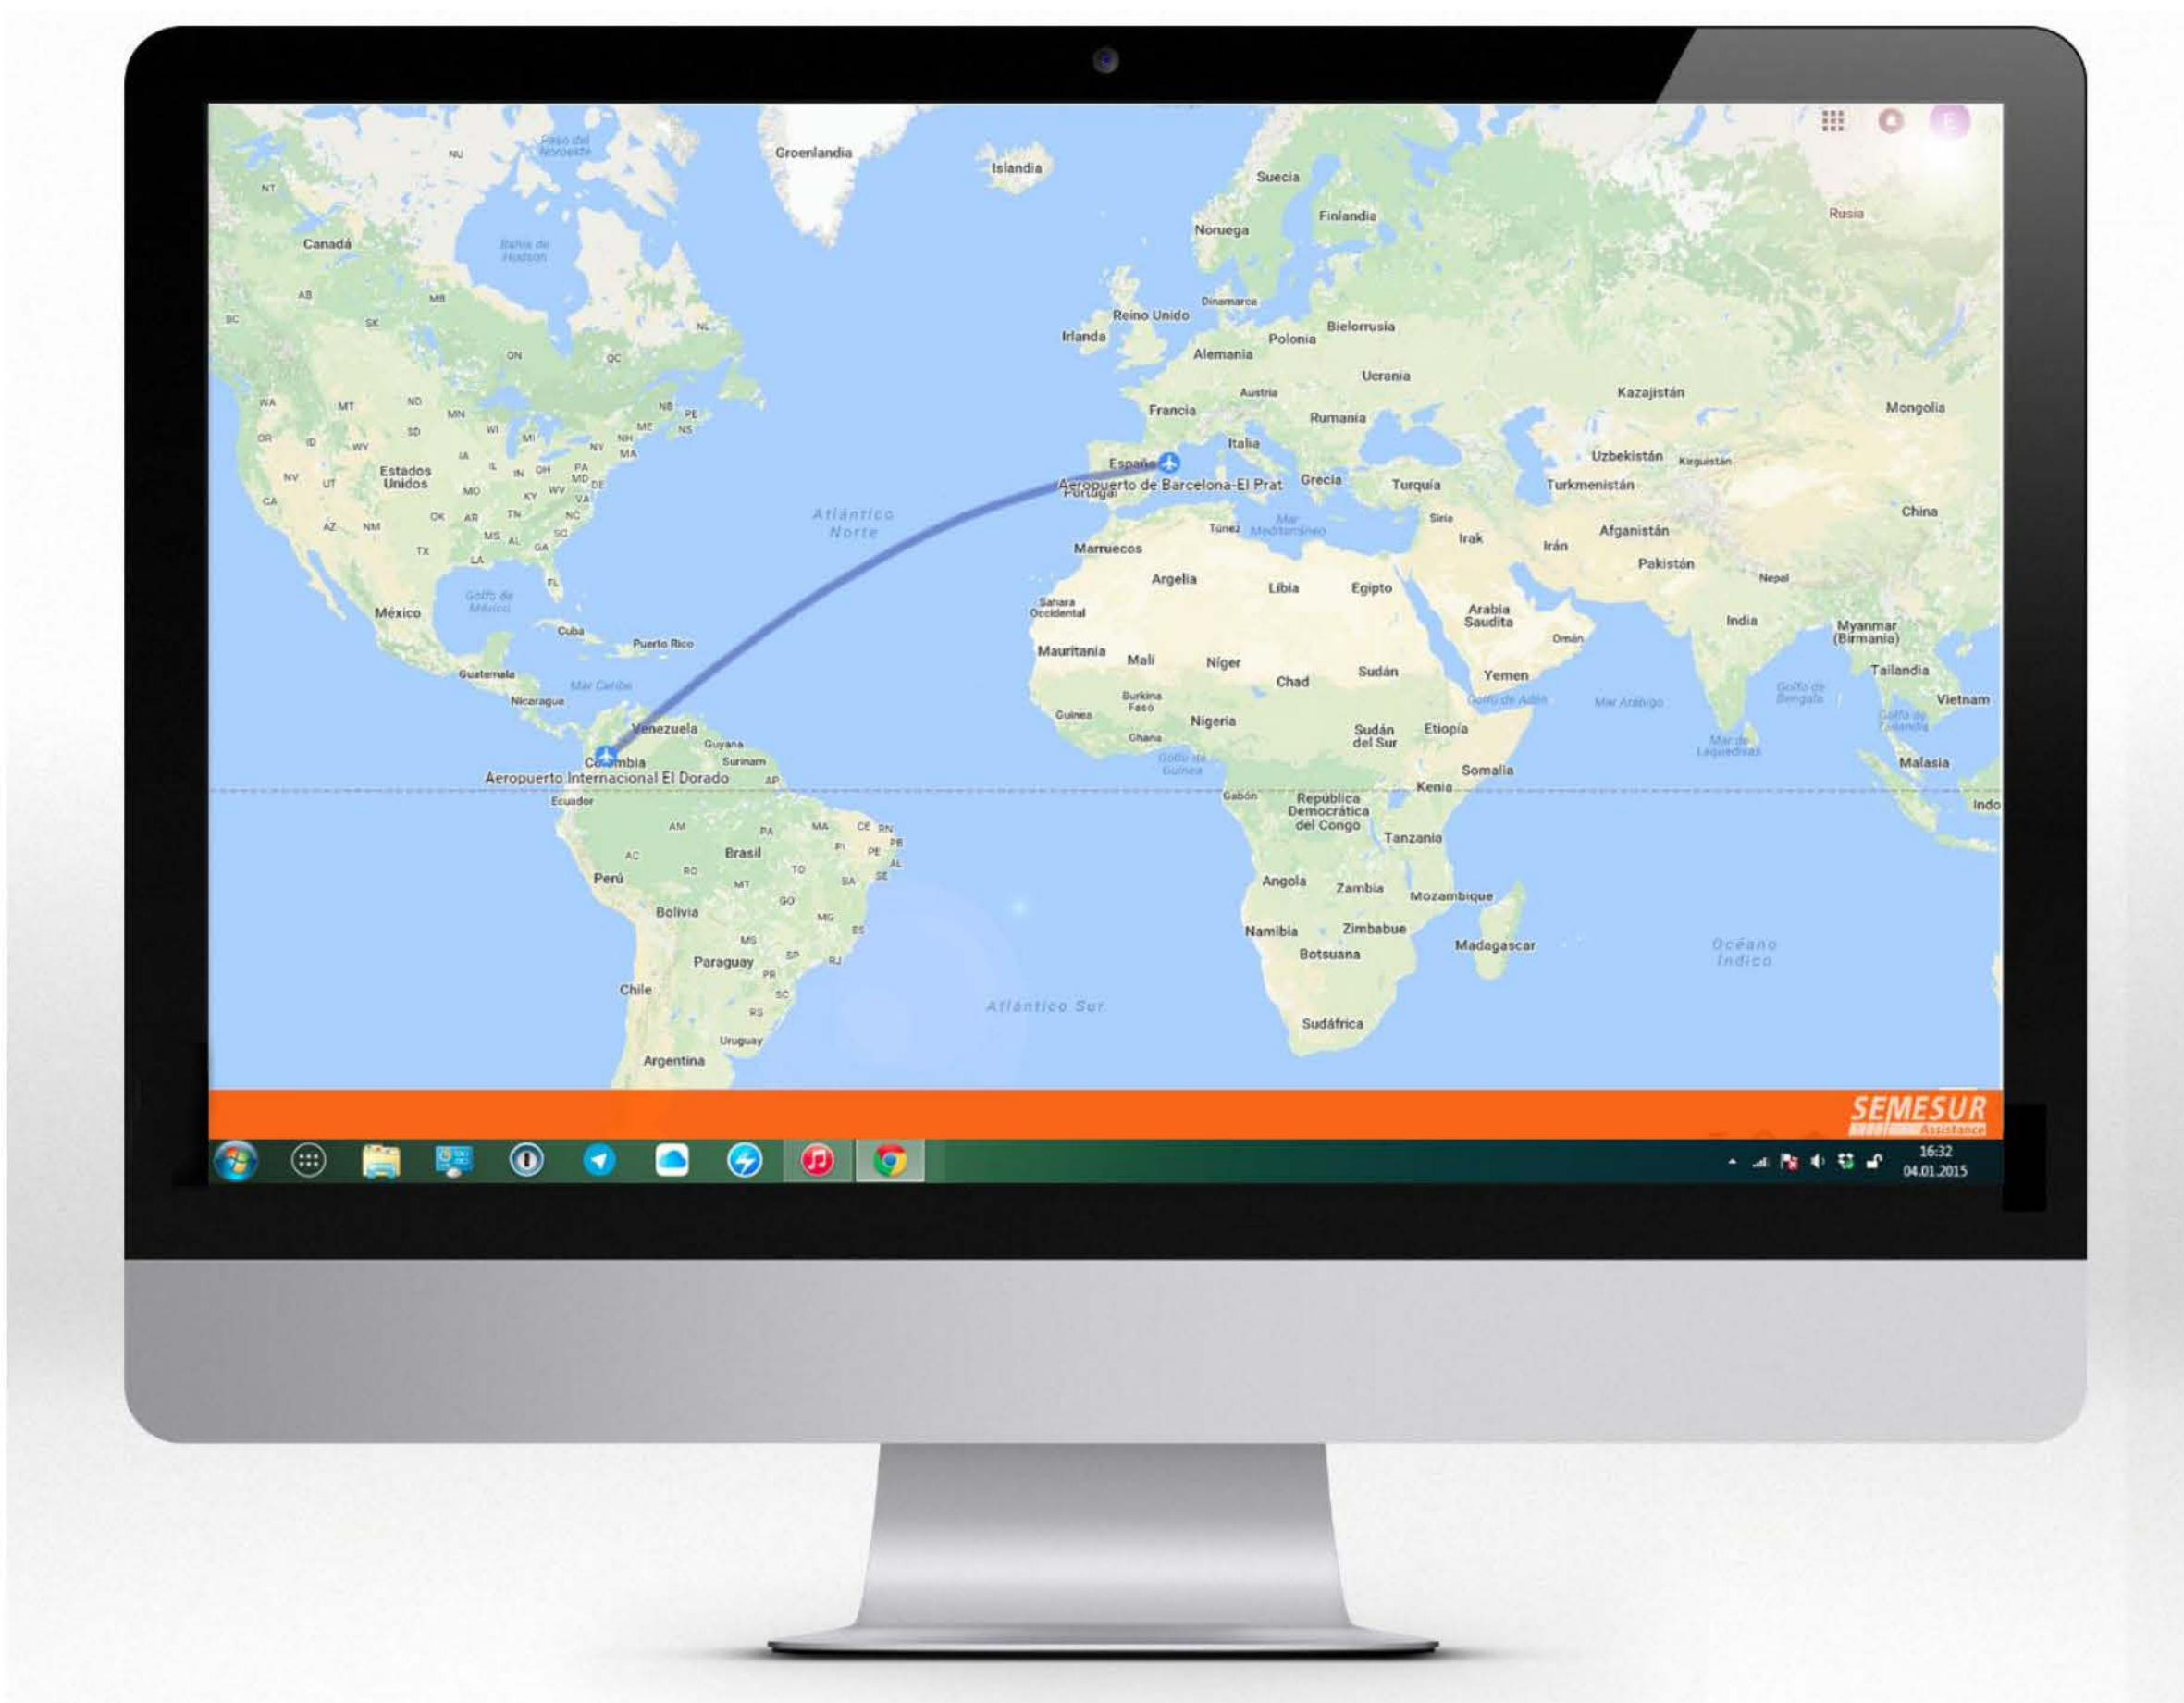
Groenlandia
Islandia
Suecia
Finlandia
Noruega
Rusia
Canadá
Bahía de Hudson
Paso del Noroeste
NU
NT
AB
MB
BC
SK
ON
QC
NL
Reino Unido
Dinamarca
Irlanda
Polonia
Bielorrusia
Alemania
Ucrania
Kazajistán
Mongolia
Francia
Austria
Rumanía
Italia
España
Aeropuerto de Barcelona-El Prat
Portugal
Grecia
Turquía
Uzbekistán
Kirguistán
Turkmenistán
China
Estados Unidos
Atlántico Norte
Túnez
Mar Mediterráneo
Siria
Irak
Irán
Afganistán
Marruecos
Pakistán
Nepal
Argelia
Libia
Egipto
Sahara Occidental
Arabia Saudita
Omán
India
Myanmar (Birmania)
México
Golfo de México
Cuba
Puerto Rico
Mauritania
Mali
Níger
Chad
Sudán
Yemen
Tailandia
Guatemala
Mar Caribe
Nicaragua
Burkina Faso
Golfo de Adén
Mar Arábigo
Golfo de Bengala
Vietnam
Venezuela
Guyana
Surinam
Guinea
Nigeria
Ghana
Sudán del Sur
Etiopía
Colombia
Aeropuerto Internacional El Dorado
Golfo de Guinea
Somalia
Malasia
Ecuador
Gabón
República Democrática del Congo
Kenia
Brasil
Perú
Tanzania
Angola
Zambia
Mozambique
Bolivia
Namibia
Zimbabue
Madagascar
Océano Índico
Paraguay
Botsuana
Chile
Atlántico Sur
Sudáfrica
Uruguay
Argentina
SEMESUR
Assistance
16:32
04.01.2015